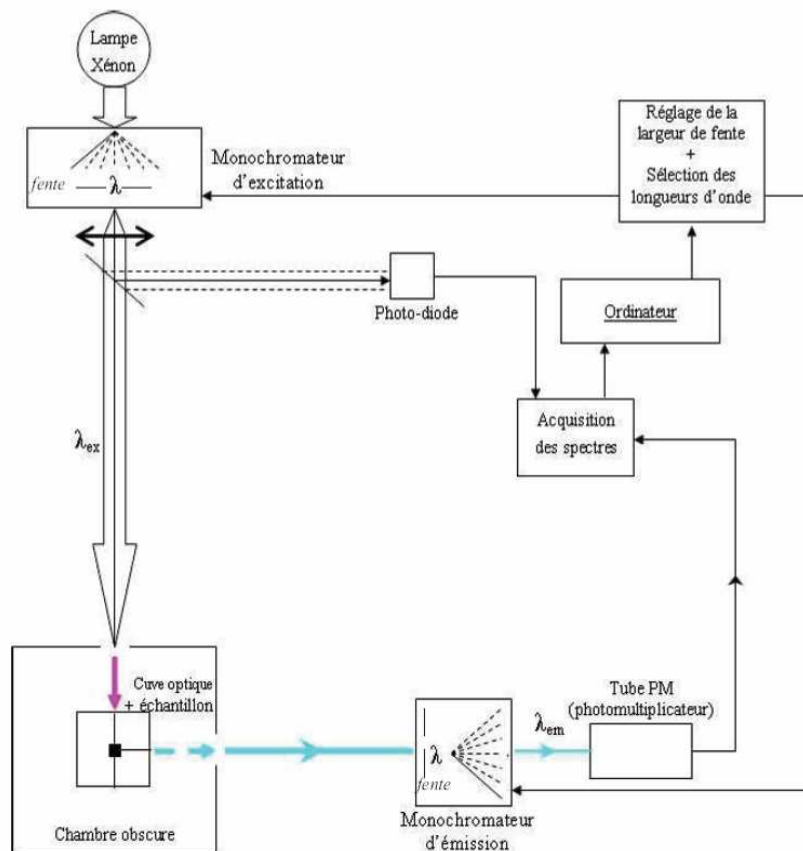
Lampe Xénon

fente — λ —

Monochromateur d'excitation

Réglage de la largeur de fente + Sélection des longueurs d'onde

Photo-diode

Ordinateur

Acquisition des spectres

$\lambda_{ex}$

Cuve optique + échantillon

Chambre obscure

λ

fente

Monochromateur d'émission

$\lambda_{em}$

Tube PM (photomultiplicateur)